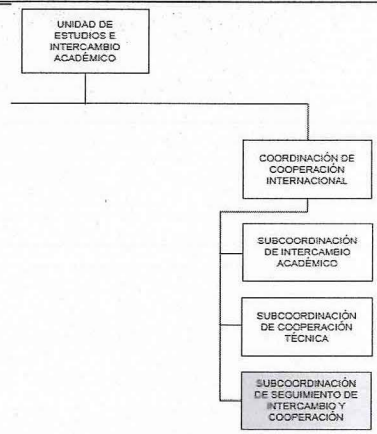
UNIDAD DE ESTUDIOS E INTERCAMBIO ACADÉMICO

COORDINACIÓN DE COOPERACIÓN INTERNACIONAL

SUBCOORDINACIÓN DE INTERCAMBIO ACADÉMICO

SUBCOORDINACIÓN DE COOPERACIÓN TÉCNICA

SUBCOORDINACIÓN DE SEGUIMIENTO DE INTERCAMBIO Y COOPERACIÓN